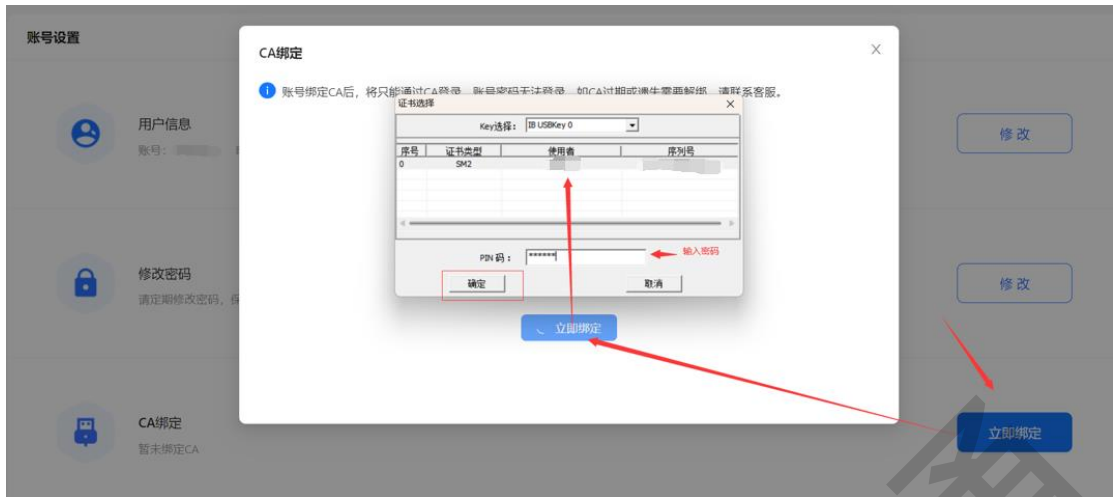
账号设置

用户信息
账号：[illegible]

修改

修改密码
请定期修改密码，保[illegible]

修改

CA绑定
暂未绑定CA

立即绑定

CA绑定

×

账号绑定CA后，将只能通过CA登录，账号密码无法登录，如CA过期或遗失需要解绑，请联系客服。

证书选择

×

Key选择： IB USBKey 0

| 序号 | 证书类型 | 使用者 | 序列号 |
|---|---|---|---|
| 0 | SM2 | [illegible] | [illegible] |

PIN 码： ******

输入密码

确定

取消

立即绑定